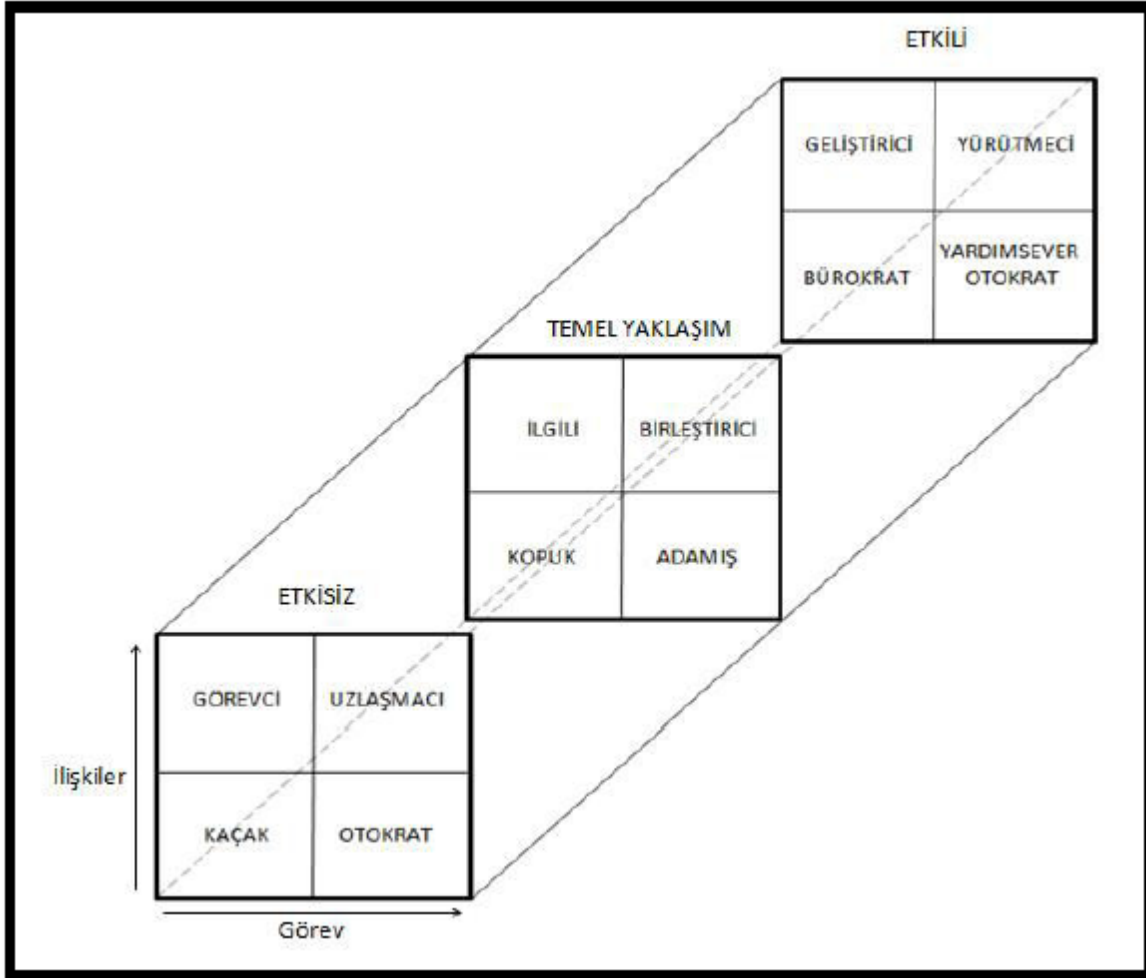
ETKİLİ

| GELİŞTİRİCİ | YÜRÜTMECİ |
|---|---|
| BÜROKRAT | YARDIMSEVER OTOKRAT |

TEMEL YAKLAŞIM

| İLGİLİ | BİRLEŞTİRİCİ |
|---|---|
| KOPUK | ADAMIŞ |

ETKİSİZ

| GÖREVCİ | UZLAŞMACI |
|---|---|
| KAÇAK | OTOKRAT |

İlişkiler

Görev